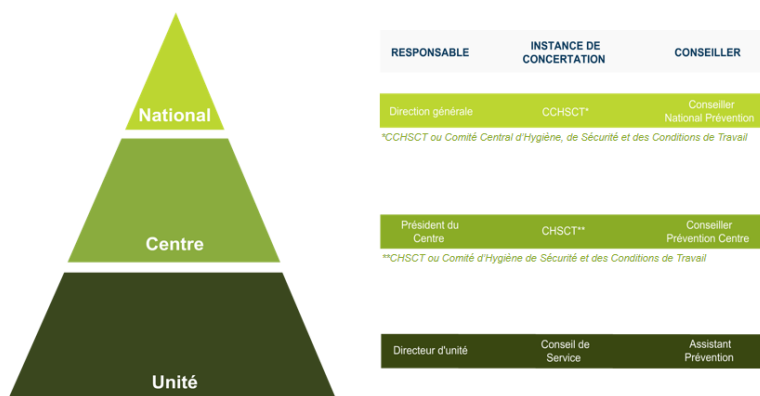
National

Centre

Unité

| RESPONSABLE | INSTANCE DE CONCERTATION | CONSEILLER |
|---|---|---|
| Direction générale | CCHSCT* | Conseiller National Prévention |

*CCHSCT ou Comité Central d'Hygiène, de Sécurité et des Conditions de Travail

| | | |
|---|---|---|
| Président du Centre | CHSCT** | Conseiller Prévention Centre |

**CHSCT ou Comité d'Hygiène de Sécurité et des Conditions de Travail

| | | |
|---|---|---|
| Directeur d'unité | Conseil de Service | Assistant Prévention |